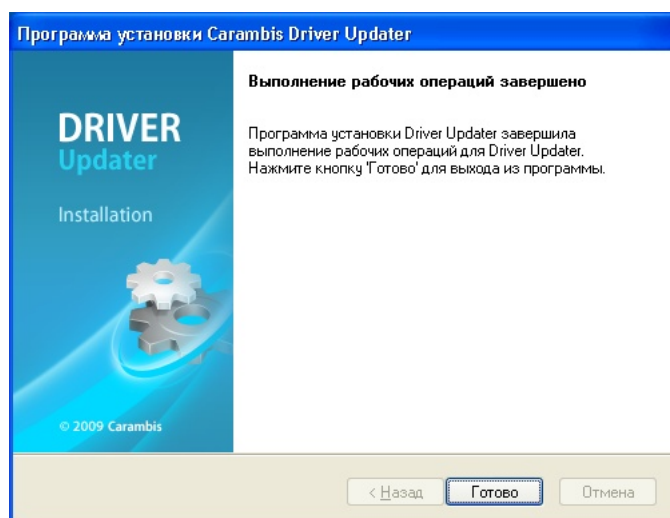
Программа установки Carambis Driver Updater

DRIVER
Updater

Installation

© 2009 Carambis

Выполнение рабочих операций завершено

Программа установки Driver Updater завершила выполнение рабочих операций для Driver Updater. Нажмите кнопку 'Готово' для выхода из программы.

< Назад
Готово
Отмена